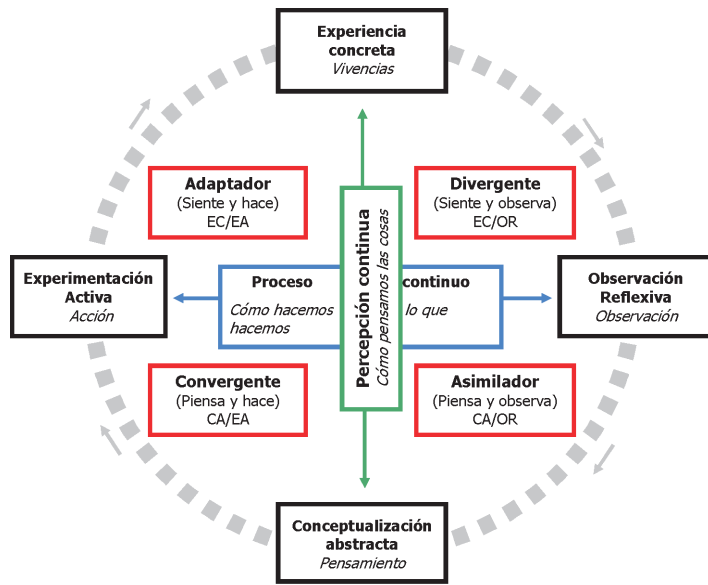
Experiencia concreta
Vivencias

Adaptador
(Siente y hace)
EC/EA

Divergente
(Siente y observa)
EC/OR

Percepción continua
Cómo pensamos las cosas

Experimentación Activa
Acción

Proceso
Cómo hacemos
hacemos

continuo
lo que

Observación Reflexiva
Observación

Convergente
(Piensa y hace)
CA/EA

Asimilador
(Piensa y observa)
CA/OR

Conceptualización abstracta
Pensamiento